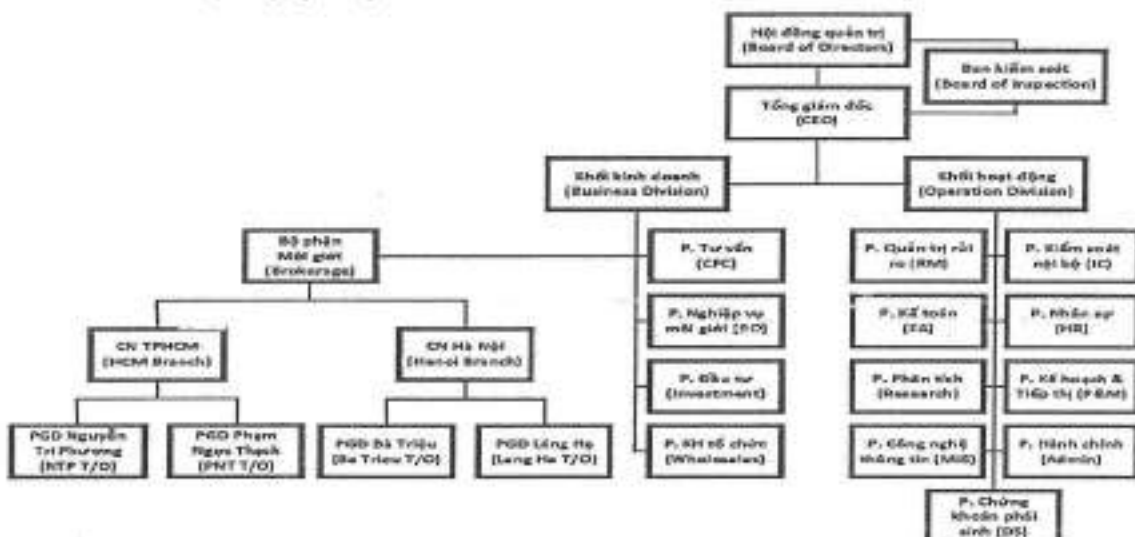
Hội đồng quản trị (Board of Directors)

Ban kiểm soát (Board of Inspection)

Tổng giám đốc (CEO)

Khối kinh doanh (Business Division)

Khối hoạt động (Operation Division)

Bộ phận Môi giới (Brokerage)

P. Tư vấn (CFC)

P. Nghiệp vụ môi giới (PO)

P. Đầu tư (Investment)

P. KH tổ chức (Wholesales)

P. Quản trị rủi ro (RM)

P. Kiểm soát nội bộ (IC)

P. Kế toán (FA)

P. Nhân sự (HR)

P. Phân tích (Research)

P. Kế hoạch & Tiếp thị (P&M)

P. Công nghệ thông tin (MIS)

P. Hành chính (Admin)

P. Chứng khoán phái sinh (DS)

CN TPHCM (HCM Branch)

CN Hà Nội (Hanoi Branch)

PGD Nguyễn Trí Phương (NTP T/O)

PGD Phạm Ngọc Thạch (PNT T/O)

PGD Bà Triệu (Ba Trieu T/O)

PGD Láng Hạ (Lang Ha T/O)